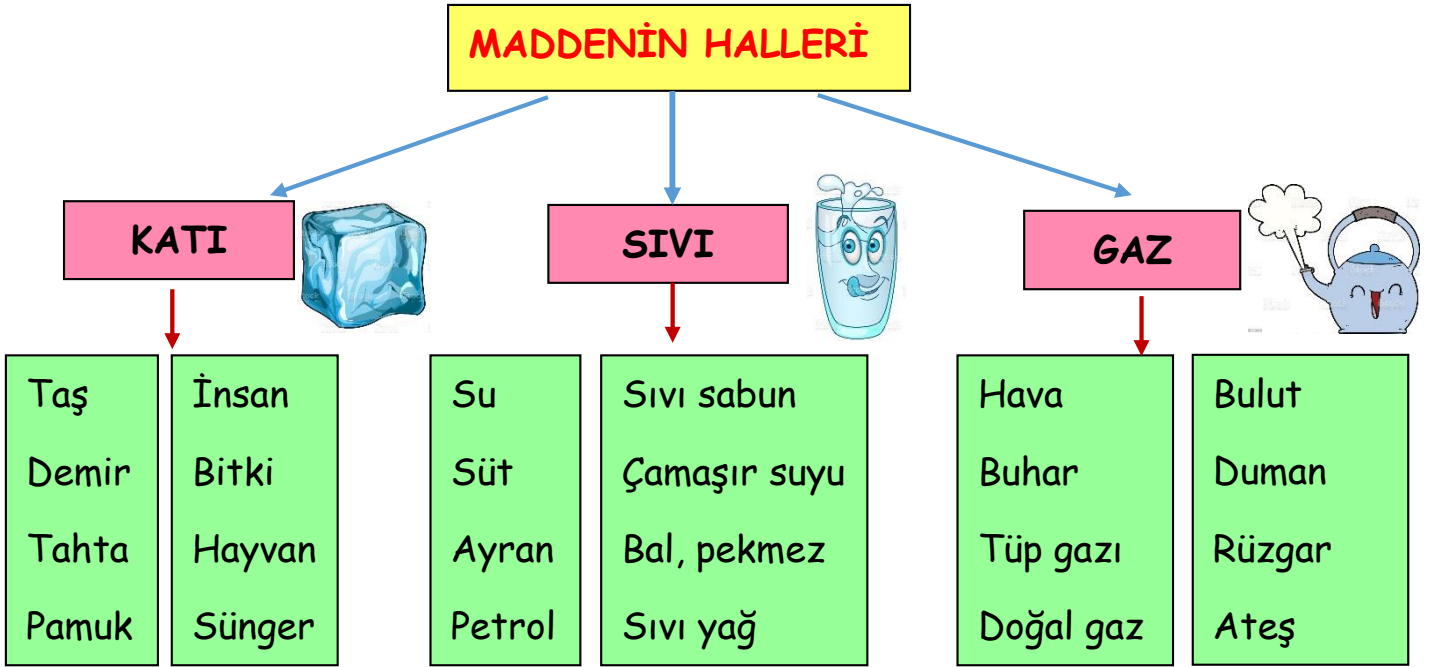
MADDENİN HALLERİ

KATI

Taş
Demir
Tahta
Pamuk

İnsan
Bitki
Hayvan
Sünger

SIVI

Su
Süt
Ayran
Petrol

Sıvı sabun
Çamaşır suyu
Bal, pekmez
Sıvı yağ

GAZ

Hava
Buhar
Tüp gazı
Doğal gaz

Bulut
Duman
Rüzgar
Ateş